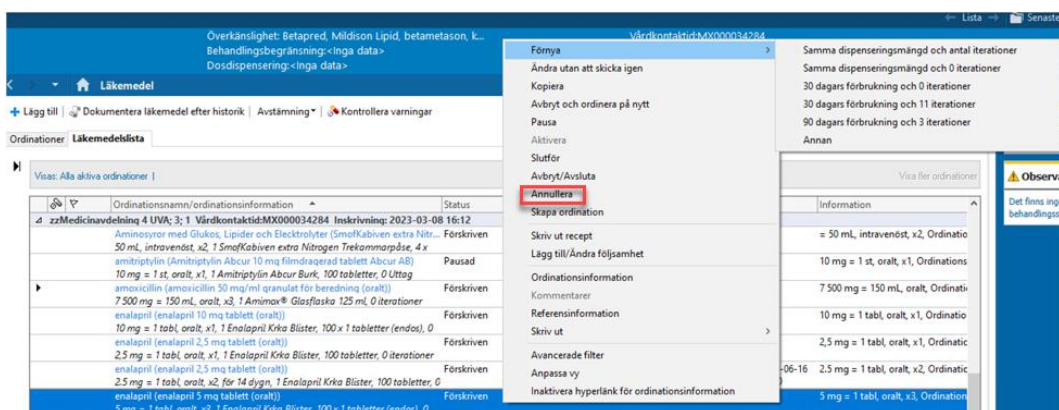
Lista Senaste

Överkänslighet: Betapred, Mildison Lipid, betametason, k...
Behandlingsbegränsning:<Inga data>
Dosdispensering:<Inga data>

Vårdkontaktid:MX000034284

Läkemedel

Lägg till | Dokumentera läkemedel efter historik | Avstämning | Kontrollera varningar

Ordinationer | Läkemedelslista

Visas: Alla aktiva ordinationer |

Visa fler ordinationer

| | Ordinationsnamn/ordinationsinformation | Status | | Information |
|---|---|---|---|---|
| | zzMedicinavdelning 4 UVA; 3; 1 Vårdkontaktid:MX000034284 Inskrivning: 2023-03-08 16:12 | | | |
| | Aminosyror med Glukos, Lipider och Elektrolyter (SmofKabiven extra Nitr... 50 mL, intravenöst, x2, 1 SmofKabiven extra Nitrogen Trekammarpåse, 4 x | Förskriven | | = 50 mL, intravenöst, x2, Ordinatio |
| | amitriptylin (Amitriptylin Abcur 10 mg filmdragerad tablett Abcur AB) 10 mg = 1 st, oralt, x1, 1 Amitriptylin Abcur Burk, 100 tabletter, 0 Uttag | Pausad | | 10 mg = 1 st, oralt, x1, Ordinations |
| | amoxicillin (amoxicillin 50 mg/ml granulat för beredning (oralt)) 7 500 mg = 150 mL, oralt, x3, 1 Amimox® Glasflaska 125 mL, 0 iterationer | Förskriven | | 7 500 mg = 150 mL, oralt, x3, Ordin |
| | enalapril (enalapril 10 mg tablett (oralt)) 10 mg = 1 tabl, oralt, x1, 1 Enalapril Krka Blister, 100 x 1 tabletter (endos), 0 | Förskriven | | 10 mg = 1 tabl, oralt, x1, Ordination |
| | enalapril (enalapril 2,5 mg tablett (oralt)) 2,5 mg = 1 tabl, oralt, x1, 1 Enalapril Krka Blister, 100 tabletter, 0 iterationer | Förskriven | | 2,5 mg = 1 tabl, oralt, x1, Ordinatio |
| | enalapril (enalapril 2,5 mg tablett (oralt)) 2.5 mg = 1 tabl, oralt, x2, för 14 dygn, 1 Enalapril Krka Blister, 100 tabletter, 0 | Förskriven | -06-16 | 2,5 mg = 1 tabl, oralt, x2, Ordinatio |
| | enalapril (enalapril 5 mg tablett (oralt)) 5 mg = 1 tabl, oralt, x1, 1 Enalapril Krka Blister, 100 x 1 tabletter (endos), 0 | Förskriven | | 5 mg = 1 tabl, oralt, x3, Ordination |

Förnya
Ändra utan att skicka igen
Kopiera
Avbryt och ordinera på nytt
Pausa
Aktivera
Slutför
Avbryt/Avsluta
Annullera
Skapa ordination
Skriv ut recept
Lägg till/Ändra följsamhet
Ordinationsinformation
Kommentarer
Referensinformation
Skriv ut
Avancerade filter
Anpassa vy
Inaktivera hyperlänk för ordinationsinformation

Samma dispenseringsmängd och antal iterationer
Samma dispenseringsmängd och 0 iterationer
30 dagars förbrukning och 0 iterationer
30 dagars förbrukning och 11 iterationer
90 dagars förbrukning och 3 iterationer
Annan

Observ
Det finns ing behandlingss